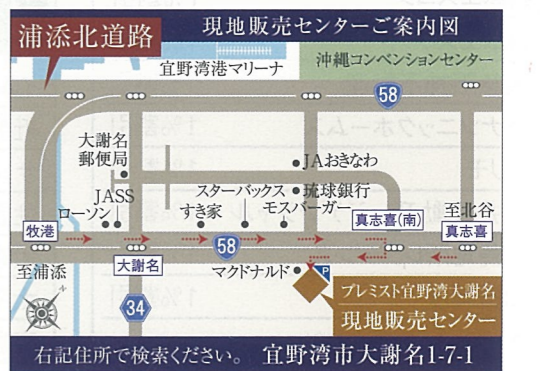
浦添北道路

現地販売センターご案内図

宜野湾港マリーナ

沖縄コンベンションセンター

58

大謝名郵便局

JAおきなわ

JASS

スターバックス

琉球銀行

ローソン

すき家

モスバーガー

真志喜(南)

至北谷

牧港

真志喜

58

至浦添

大謝名

マクドナルド

P

34

プレミスト宜野湾大謝名

現地販売センター

右記住所で検索ください。 宜野湾市大謝名1-7-1